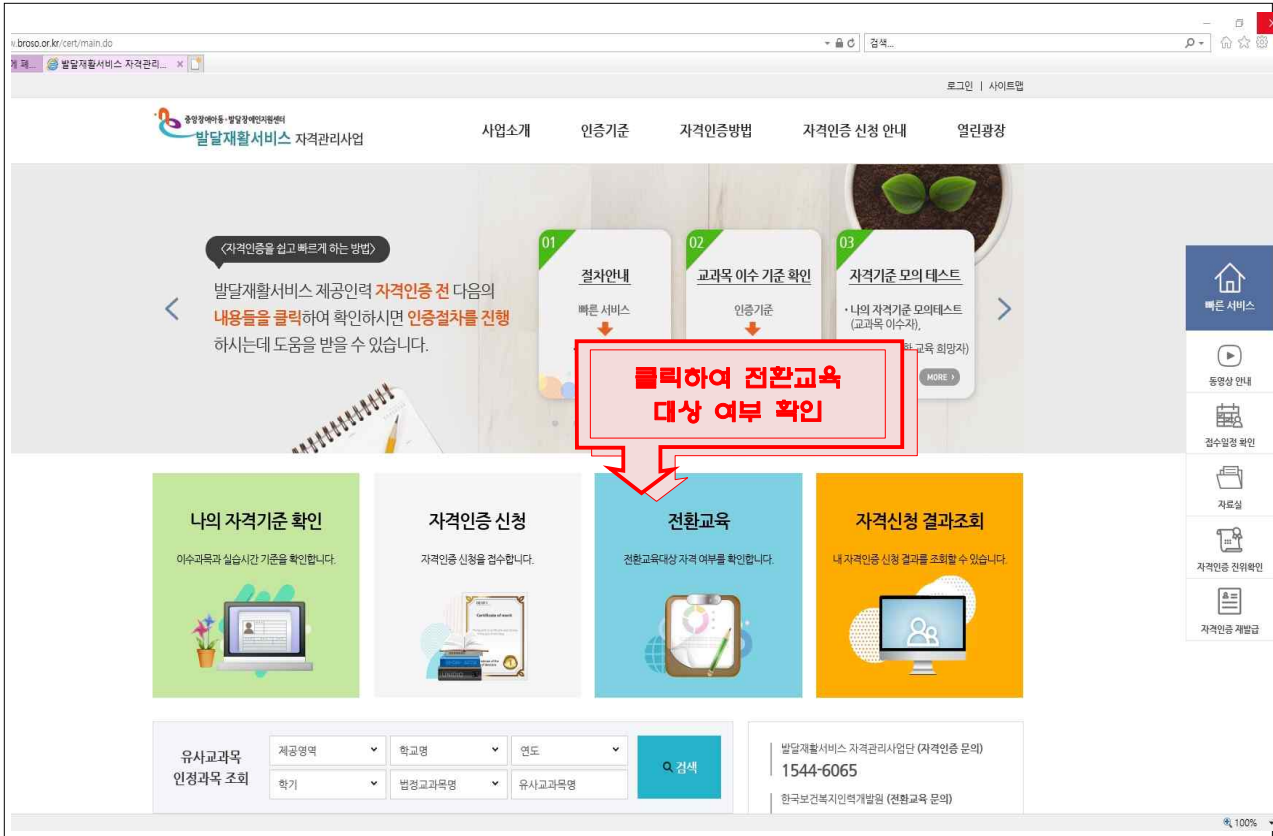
w.broso.or.kr/cert/main.do
검색...
게 페... 발달재활서비스 자격관리... ×
로그인 | 사이트맵
중앙장애아동·발달장애인지원센터
발달재활서비스 자격관리사업
사업소개 인증기준 자격인증방법 자격인증 신청 안내 열린광장
〈자격인증을 쉽고 빠르게 하는 방법〉
발달재활서비스 제공인력 자격인증 전 다음의 내용들을 클릭하여 확인하시면 인증절차를 진행하시는데 도움을 받을 수 있습니다.
01 절차안내 빠른 서비스
02 교과목 이수 기준 확인 인증기준
03 자격기준 모의 테스트 · 나의 자격기준 모의테스트 (교과목 이수자), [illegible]환 교육 희망자) MORE
클릭하여 전환교육 대상 여부 확인
빠른 서비스
동영상 안내
접수일정 확인
자료실
자격인증 진위확인
자격인증 재발급
나의 자격기준 확인
이수과목과 실습시간 기준을 확인합니다.
자격인증 신청
자격인증 신청을 접수합니다.
전환교육
전환교육대상 자격 여부를 확인합니다.
자격신청 결과조회
내 자격인증 신청 결과를 조회할 수 있습니다.
유사교과목 인정과목 조회
제공영역 학교명 연도
학기 법정교과목명 유사교과목명
검색
발달재활서비스 자격관리사업단 (자격인증 문의)
1544-6065
한국보건복지인력개발원 (전환교육 문의)
100%